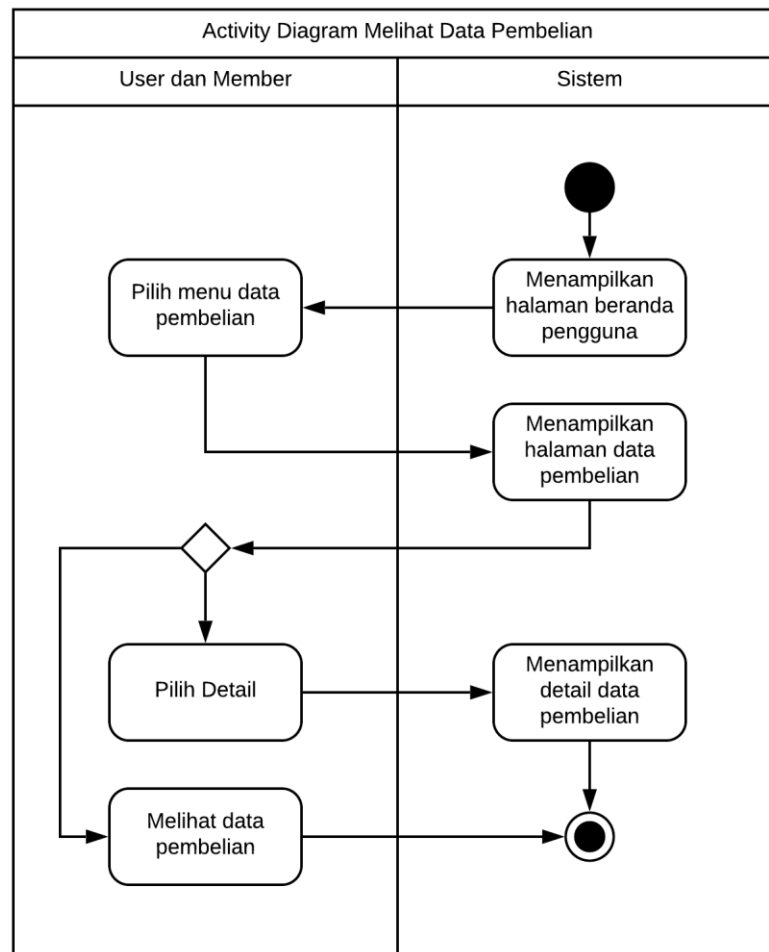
Activity Diagram Melihat Data Pembelian

User dan Member

Sistem

Menampilkan halaman beranda pengguna

Pilih menu data pembelian

Menampilkan halaman data pembelian

Pilih Detail

Menampilkan detail data pembelian

Melihat data pembelian